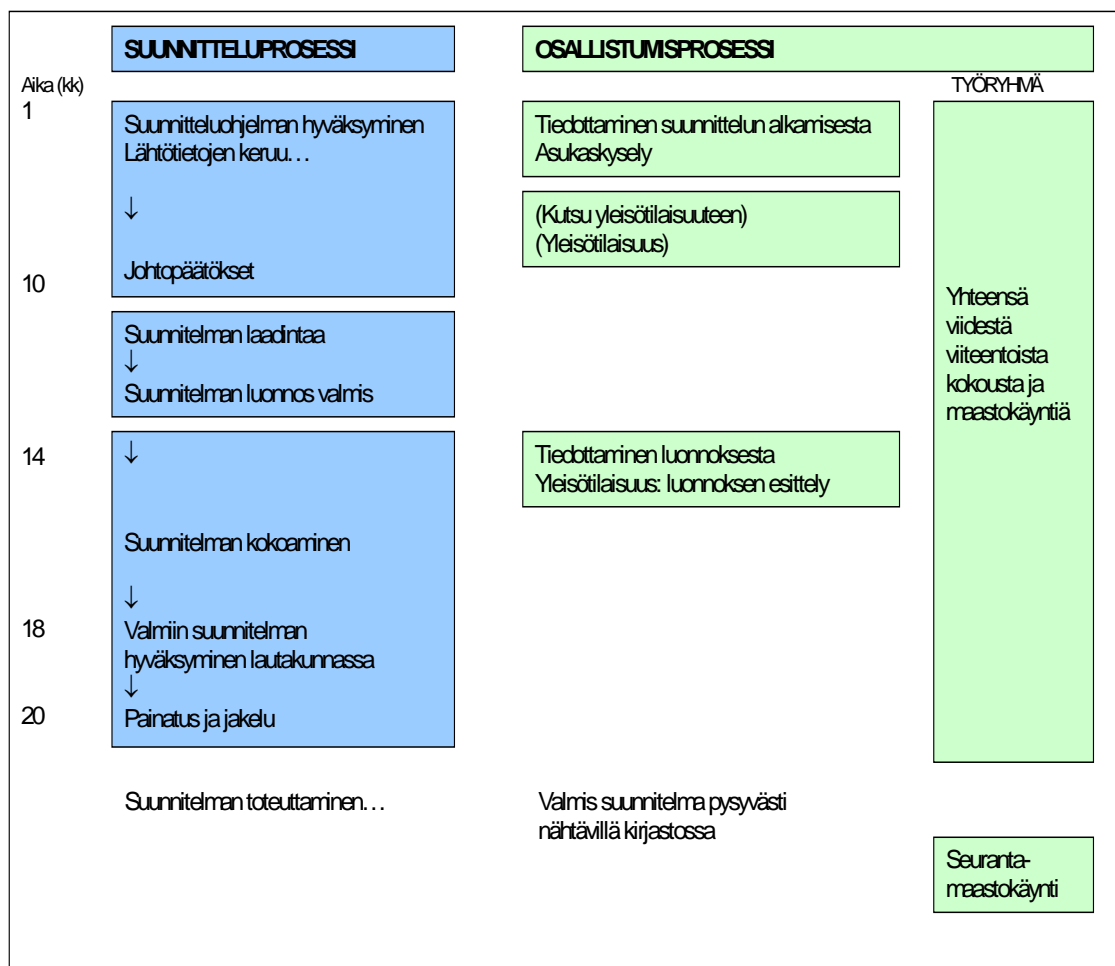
SUUNNITTELUPROSESSI

OSALLISTUMISPROSESSI

Aika (kk)

TYÖRYHMÄ

1

Suunnitteluohjelman hyväksyminen
Lähtötietojen keruu…

↓

Johtopäätökset

Tiedottaminen suunnittelun alkamisesta
Asukaskysely

(Kutsu yleisötilaisuuteen)
(Yleisötilaisuus)

10

Yhteensä viidestä viiteentoista kokousta ja maastokäyntiä

Suunnitelman laadintaa
↓
Suunnitelman luonnos valmis

14

↓

Suunnitelman kokoaminen

↓

Tiedottaminen luonnoksesta
Yleisötilaisuus: luonnoksen esittely

18

Valmiin suunnitelman hyväksyminen lautakunnassa
↓

20

Painatus ja jakelu

Suunnitelman toteuttaminen…

Valmis suunnitelma pysyvästi nähtävillä kirjastossa

Seuranta-maastokäynti